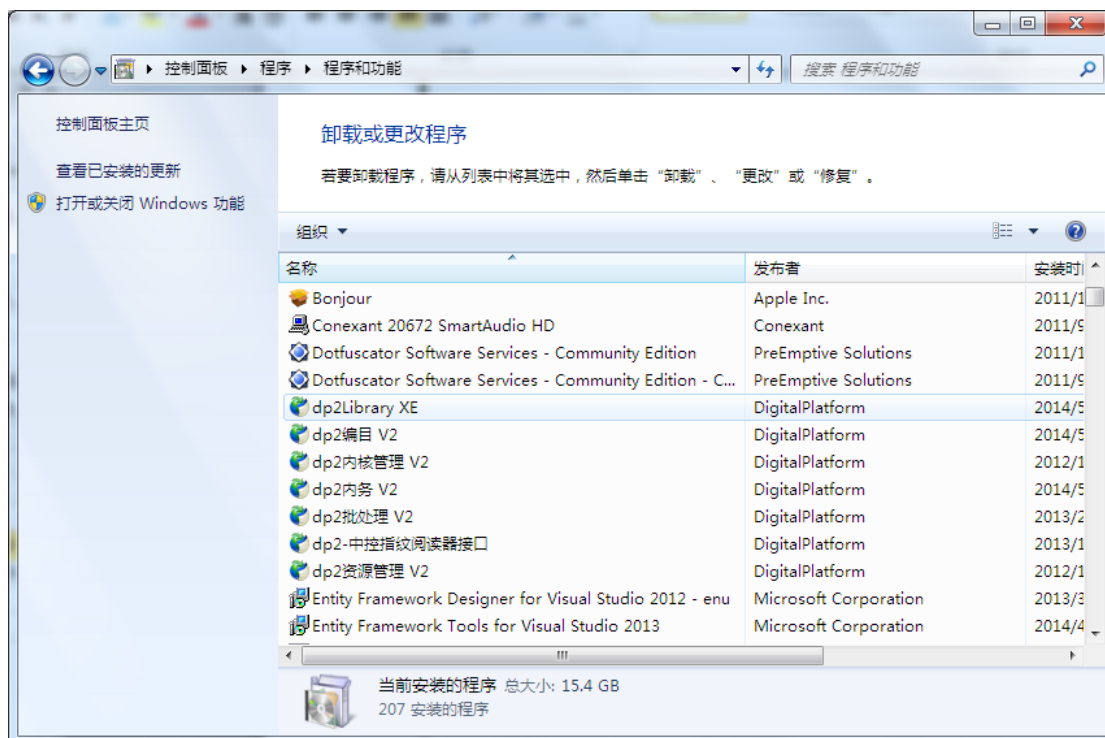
控制面板 ▸ 程序 ▸ 程序和功能

搜索 程序和功能

控制面板主页

查看已安装的更新

打开或关闭 Windows 功能

卸载或更改程序

若要卸载程序，请从列表中将其选中，然后单击"卸载"、"更改"或"修复"。

组织 ▾

| 名称 | 发布者 | 安装时 |
|---|---|---|
| Bonjour | Apple Inc. | 2011/1 |
| Conexant 20672 SmartAudio HD | Conexant | 2011/9 |
| Dotfuscator Software Services - Community Edition | PreEmptive Solutions | 2011/1 |
| Dotfuscator Software Services - Community Edition - C... | PreEmptive Solutions | 2011/9 |
| dp2Library XE | DigitalPlatform | 2014/5 |
| dp2编目 V2 | DigitalPlatform | 2014/5 |
| dp2内核管理 V2 | DigitalPlatform | 2012/1 |
| dp2内务 V2 | DigitalPlatform | 2014/5 |
| dp2批处理 V2 | DigitalPlatform | 2013/2 |
| dp2-中控指纹阅读器接口 | DigitalPlatform | 2013/1 |
| dp2资源管理 V2 | DigitalPlatform | 2012/1 |
| Entity Framework Designer for Visual Studio 2012 - enu | Microsoft Corporation | 2013/3 |
| Entity Framework Tools for Visual Studio 2013 | Microsoft Corporation | 2014/4 |

当前安装的程序 总大小: 15.4 GB
207 安装的程序